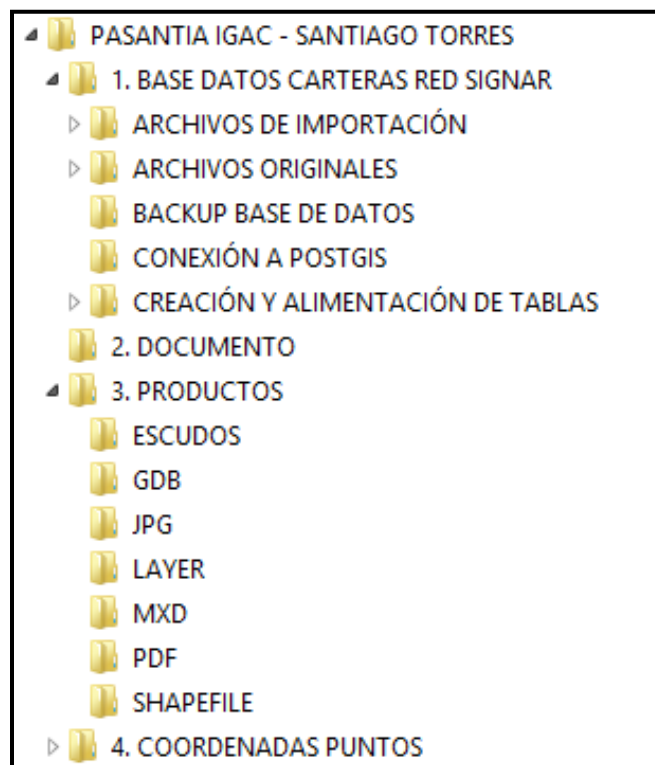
PASANTIA IGAC - SANTIAGO TORRES
1. BASE DATOS CARTERAS RED SIGNAR
ARCHIVOS DE IMPORTACIÓN
ARCHIVOS ORIGINALES
BACKUP BASE DE DATOS
CONEXIÓN A POSTGIS
CREACIÓN Y ALIMENTACIÓN DE TABLAS
2. DOCUMENTO
3. PRODUCTOS
ESCUDOS
GDB
JPG
LAYER
MXD
PDF
SHAPEFILE
4. COORDENADAS PUNTOS